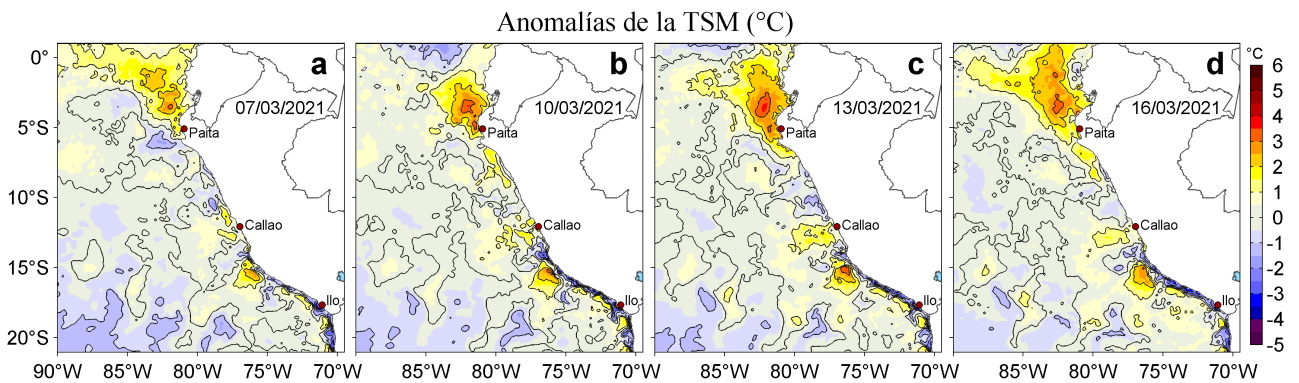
Anomalías de la TSM (°C)

a
07/03/2021
Paita
Callao
Ilo

b
10/03/2021
Paita
Callao
Ilo

c
13/03/2021
Paita
Callao
Ilo

d
16/03/2021
Paita
Callao
Ilo

0°
5°S
10°S
15°S
20°S

90°W 85°W 80°W 75°W 70°W
85°W 80°W 75°W 70°W
85°W 80°W 75°W 70°W
85°W 80°W 75°W 70°W

°C
6
5
4
3
2
1
0
-1
-2
-3
-4
-5